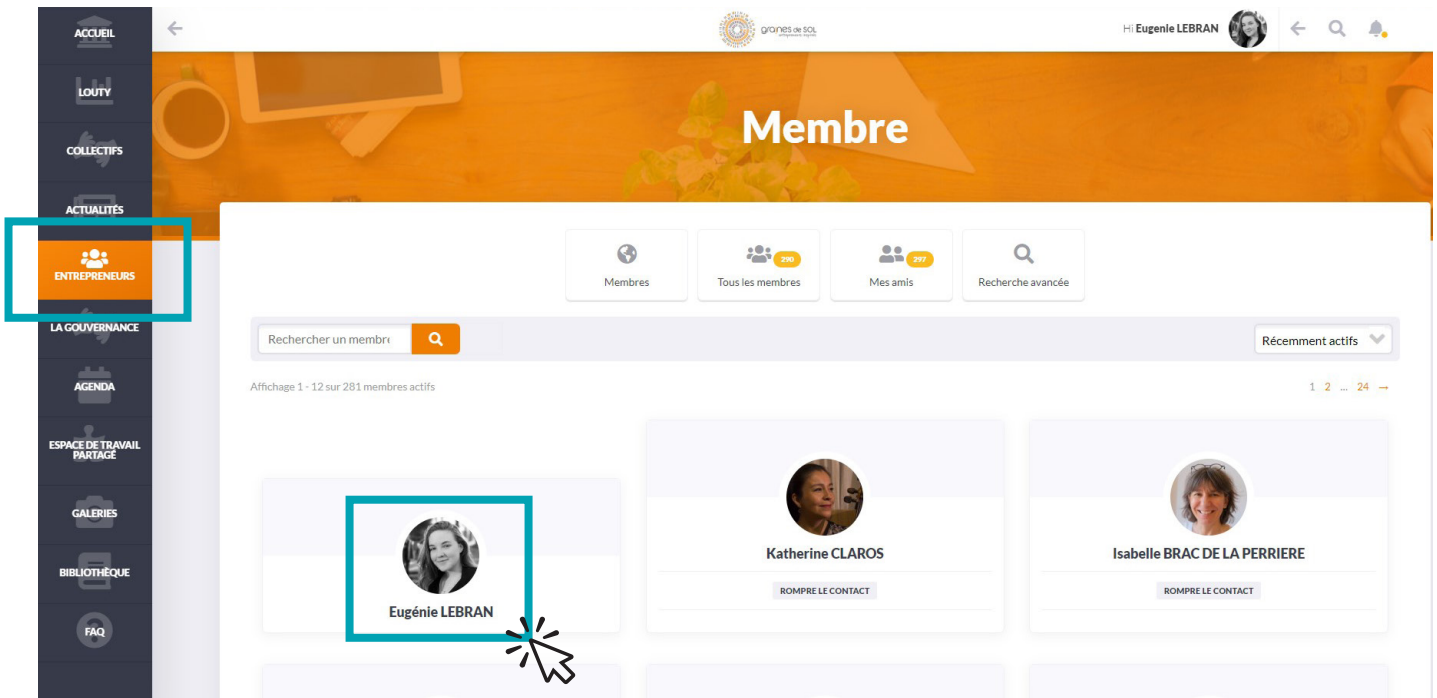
ACCUEIL
LOUTY
COLLECTIFS
ACTUALITÉS
ENTREPRENEURS
LA GOUVERNANCE
AGENDA
ESPACE DE TRAVAIL PARTAGÉ
GALERIES
BIBLIOTHÈQUE
FAQ

graines de SOL

Hi Eugenie LEBRAN

Membre

Membres
290
Tous les membres
297
Mes amis
Recherche avancée

Rechercher un membre
Récemment actifs

Affichage 1 - 12 sur 281 membres actifs
1 2 ... 24 →

Eugénie LEBRAN

Katherine CLAROS
ROMPRE LE CONTACT

Isabelle BRAC DE LA PERRIERE
ROMPRE LE CONTACT